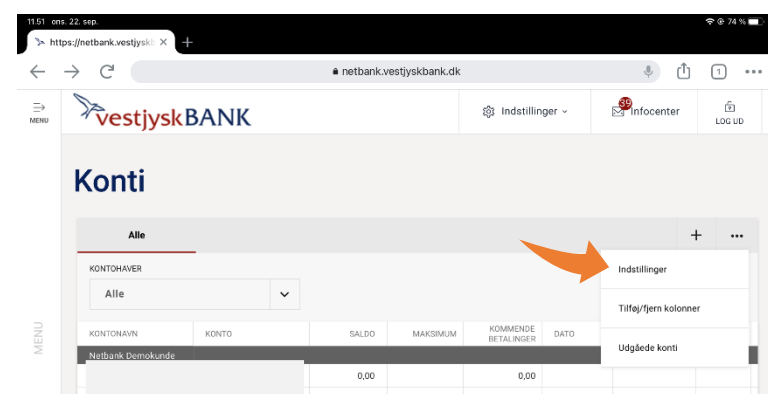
11.51 ons. 22. sep.

74 %

https://netbank.vestjysk

netbank.vestjyskbank.dk

1

MENU

vestjyskBANK

Indstillinger

39 Infocenter

LOG UD

Konti

Alle

KONTOHAVER

Alle

MENU

| KONTONAVN | KONTO | SALDO | MAKSIMUM | KOMMENDE BETALINGER | DATO |
|---|---|---|---|---|---|
| Netbank Demokunde | | | | | |
| | | 0,00 | | 0,00 | |

Indstillinger

Tilføj/fjern kolonner

Udgåede konti